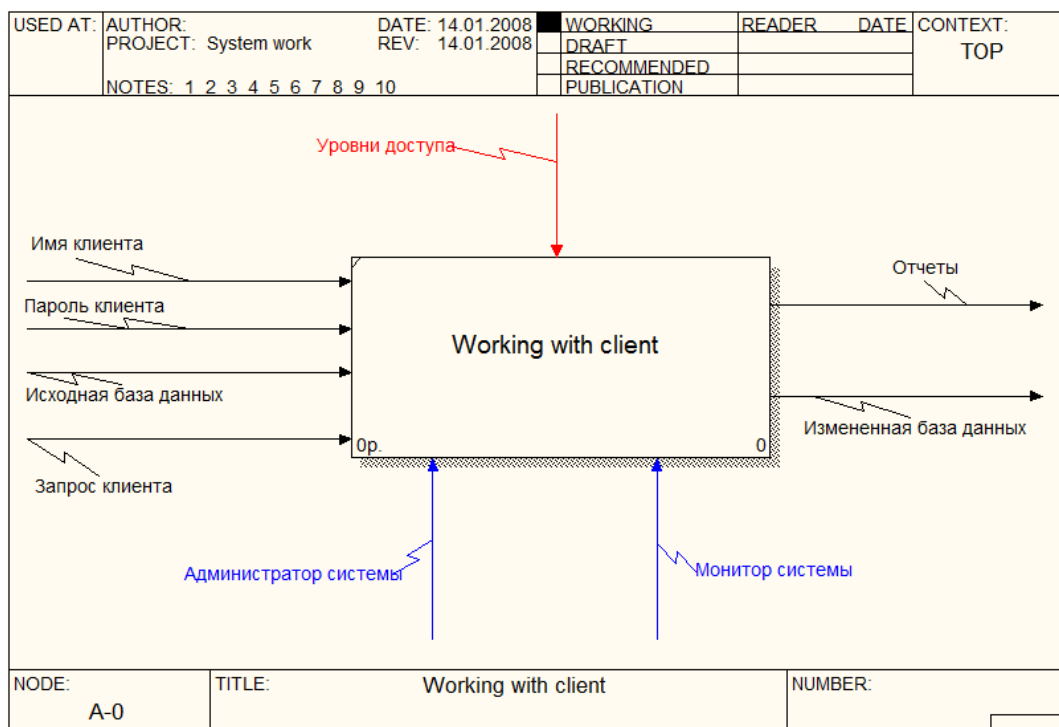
USED AT: AUTHOR:
PROJECT: System work
NOTES: 1 2 3 4 5 6 7 8 9 10

DATE: 14.01.2008
REV: 14.01.2008

WORKING
DRAFT
RECOMMENDED
PUBLICATION

READER DATE

CONTEXT:
TOP

Уровни доступа

Имя клиента
Пароль клиента
Исходная база данных
Запрос клиента

Working with client

0р.
0

Отчеты
Измененная база данных

Администратор системы
Монитор системы

NODE:
A-0

TITLE:
Working with client

NUMBER: